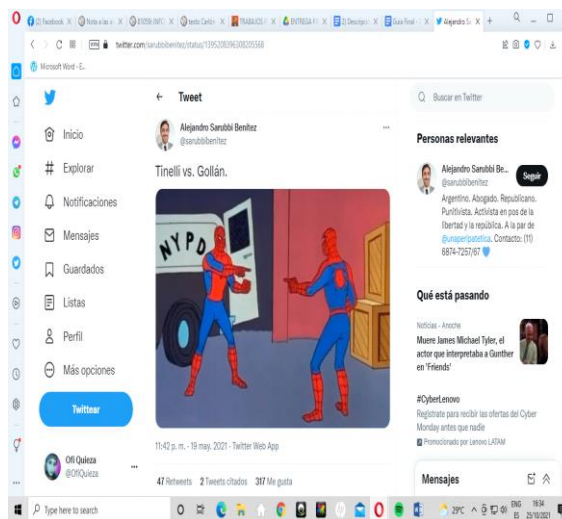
(2) Facebook | Nota a las | ENTRE INFO | texto Cant | TRABAJOS | ENTREGA F | El Descripci | Guía Final | Alejandro S

twitter.com/sarubbibenitez/status/1395208396308205568

Microsoft Word - E...

Inicio
Explorar
Notificaciones
Mensajes
Guardados
Listas
Perfil
Más opciones

Twittear

Ofi Quieza
@OfiQuieza

← Tweet

Alejandro Sarubbi Benítez
@sarubbibenitez

Tinelli vs. Gollán.

NYPD

11:42 p. m. · 19 may. 2021 · Twitter Web App

47 Retweets 2 Tweets citados 317 Me gusta

Buscar en Twitter

Personas relevantes

Alejandro Sarubbi Be...
@sarubbibenitez
Seguir
Argentino. Abogado. Republicano. Punitivista. Activista en pos de la libertad y la república. A la par de @unaperlpatetica. Contacto: (11) 6874-7257/67

Qué está pasando

Noticias · Anoche
Muere James Michael Tyler, el actor que interpretaba a Gunther en 'Friends'

#CyberLenovo
Regístrate para recibir las ofertas del Cyber Monday antes que nadie
Promocionado por Lenovo LATAM

Mensajes

Type here to search

29°C ENG ES 16:34 25/10/2021